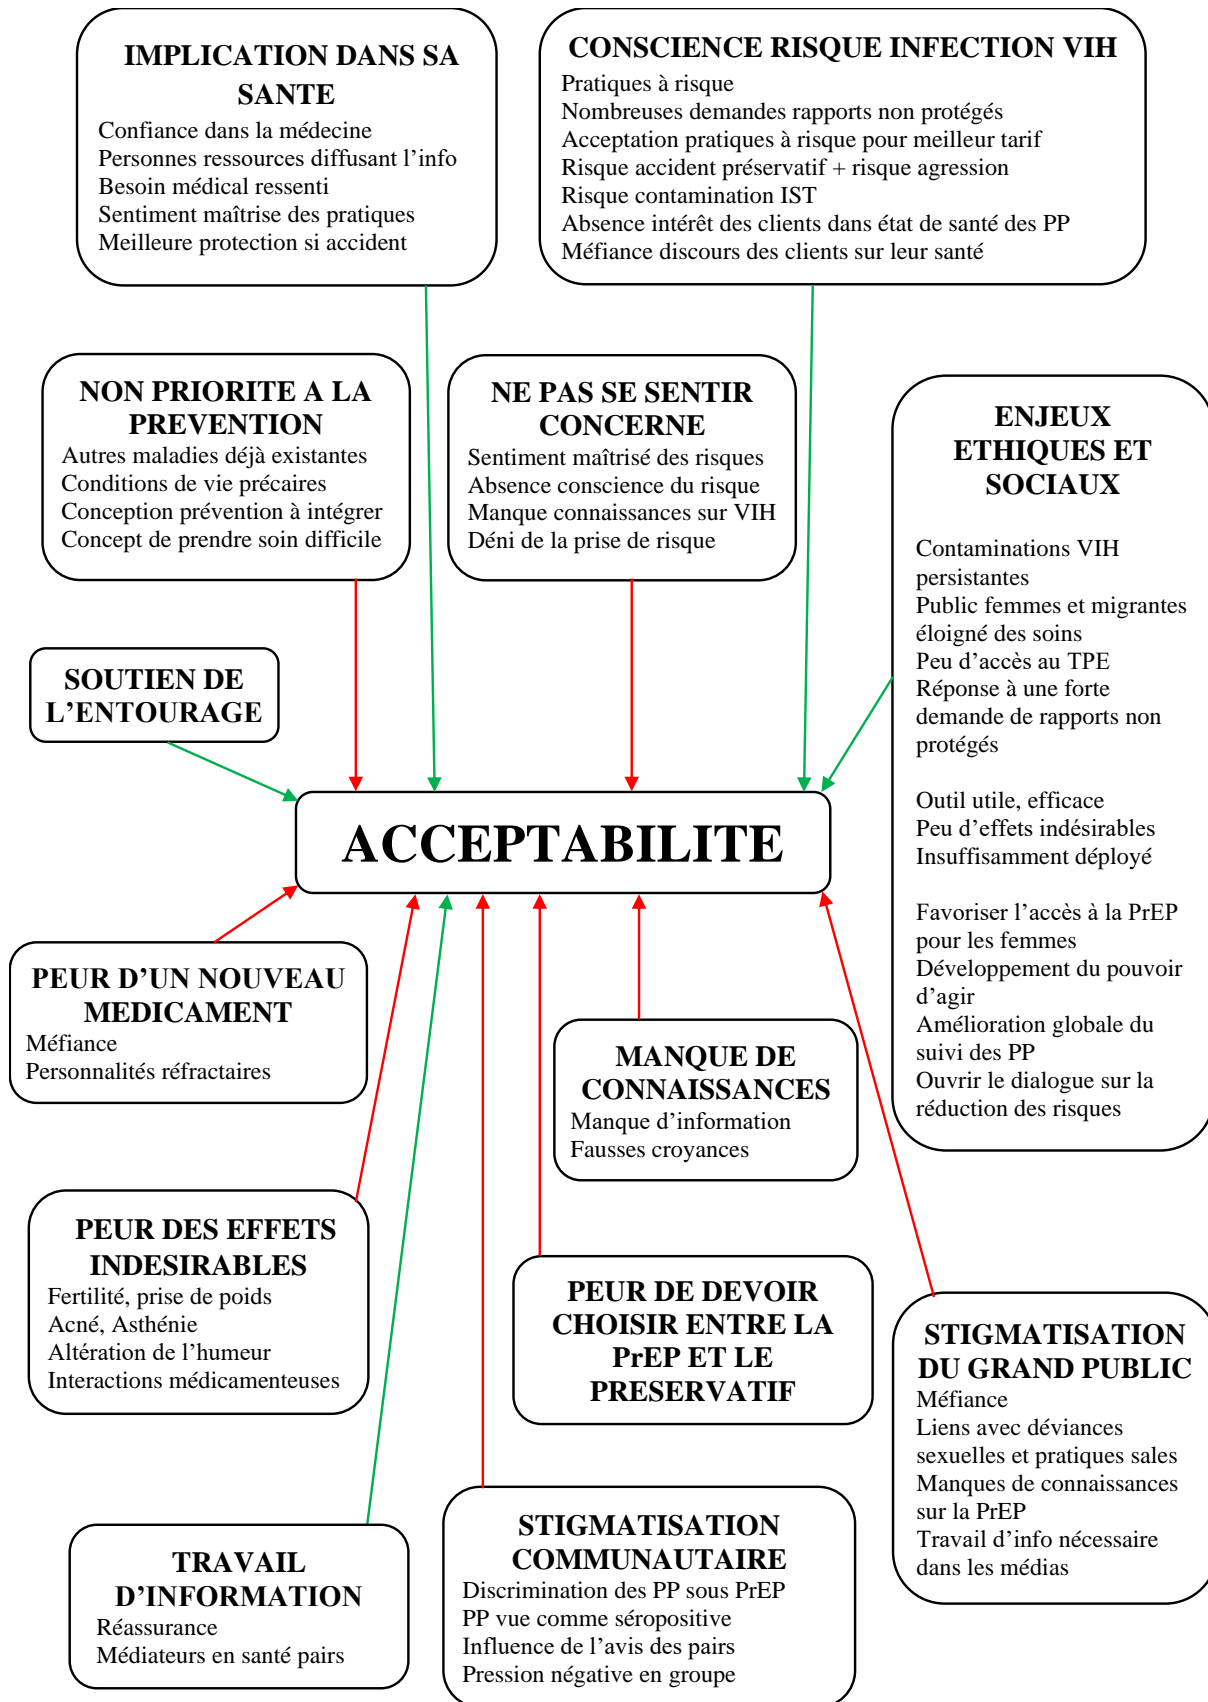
IMPLICATION DANS SA SANTE
Confiance dans la médecine
Personnes ressources diffusant l'info
Besoin médical ressenti
Sentiment maîtrise des pratiques
Meilleure protection si accident

CONSCIENCE RISQUE INFECTION VIH
Pratiques à risque
Nombreuses demandes rapports non protégés
Acceptation pratiques à risque pour meilleur tarif
Risque accident préservatif + risque agression
Risque contamination IST
Absence intérêt des clients dans état de santé des PP
Méfiance discours des clients sur leur santé

NON PRIORITE A LA PREVENTION
Autres maladies déjà existantes
Conditions de vie précaires
Conception prévention à intégrer
Concept de prendre soin difficile

NE PAS SE SENTIR CONCERNE
Sentiment maîtrisé des risques
Absence conscience du risque
Manque connaissances sur VIH
Déni de la prise de risque

ENJEUX ETHIQUES ET SOCIAUX

Contaminations VIH persistantes
Public femmes et migrantes éloigné des soins
Peu d'accès au TPE
Réponse à une forte demande de rapports non protégés

Outil utile, efficace
Peu d'effets indésirables
Insuffisamment déployé

Favoriser l'accès à la PrEP pour les femmes
Développement du pouvoir d'agir
Amélioration globale du suivi des PP
Ouvrir le dialogue sur la réduction des risques

SOUTIEN DE L'ENTOURAGE

ACCEPTABILITE

PEUR D'UN NOUVEAU MEDICAMENT
Méfiance
Personnalités réfractaires

MANQUE DE CONNAISSANCES
Manque d'information
Fausses croyances

PEUR DES EFFETS INDESIRABLES
Fertilité, prise de poids
Acné, Asthénie
Altération de l'humeur
Interactions médicamenteuses

PEUR DE DEVOIR CHOISIR ENTRE LA PrEP ET LE PRESERVATIF

STIGMATISATION DU GRAND PUBLIC
Méfiance
Liens avec déviances sexuelles et pratiques sales
Manques de connaissances sur la PrEP
Travail d'info nécessaire dans les médias

TRAVAIL D'INFORMATION
Réassurance
Médiateurs en santé pairs

STIGMATISATION COMMUNAUTAIRE
Discrimination des PP sous PrEP
PP vue comme séropositive
Influence de l'avis des pairs
Pression négative en groupe